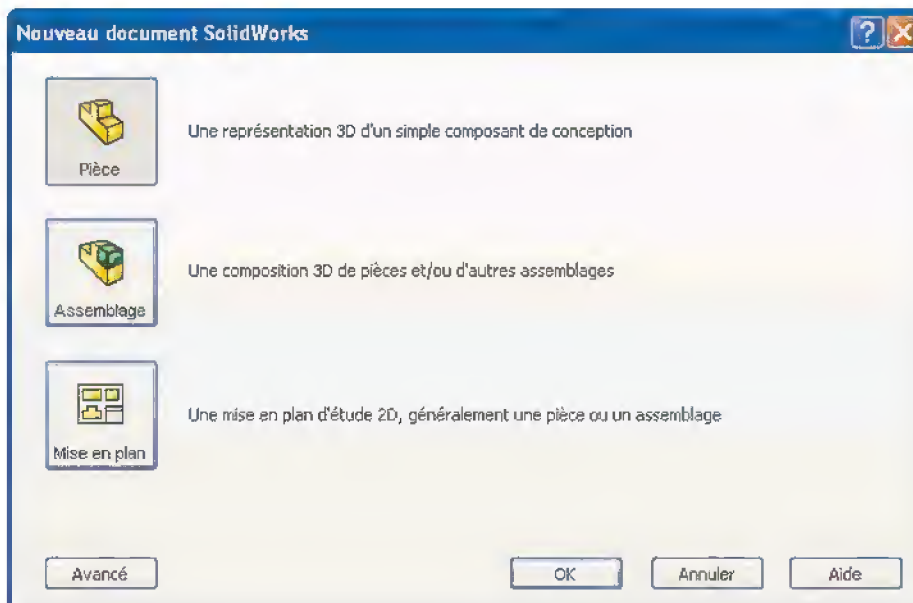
Nouveau document SolidWorks

Pièce

Une représentation 3D d'un simple composant de conception

Assemblage

Une composition 3D de pièces et/ou d'autres assemblages

Mise en plan

Une mise en plan d'étude 2D, généralement une pièce ou un assemblage

Avancé

OK

Annuler

Aide